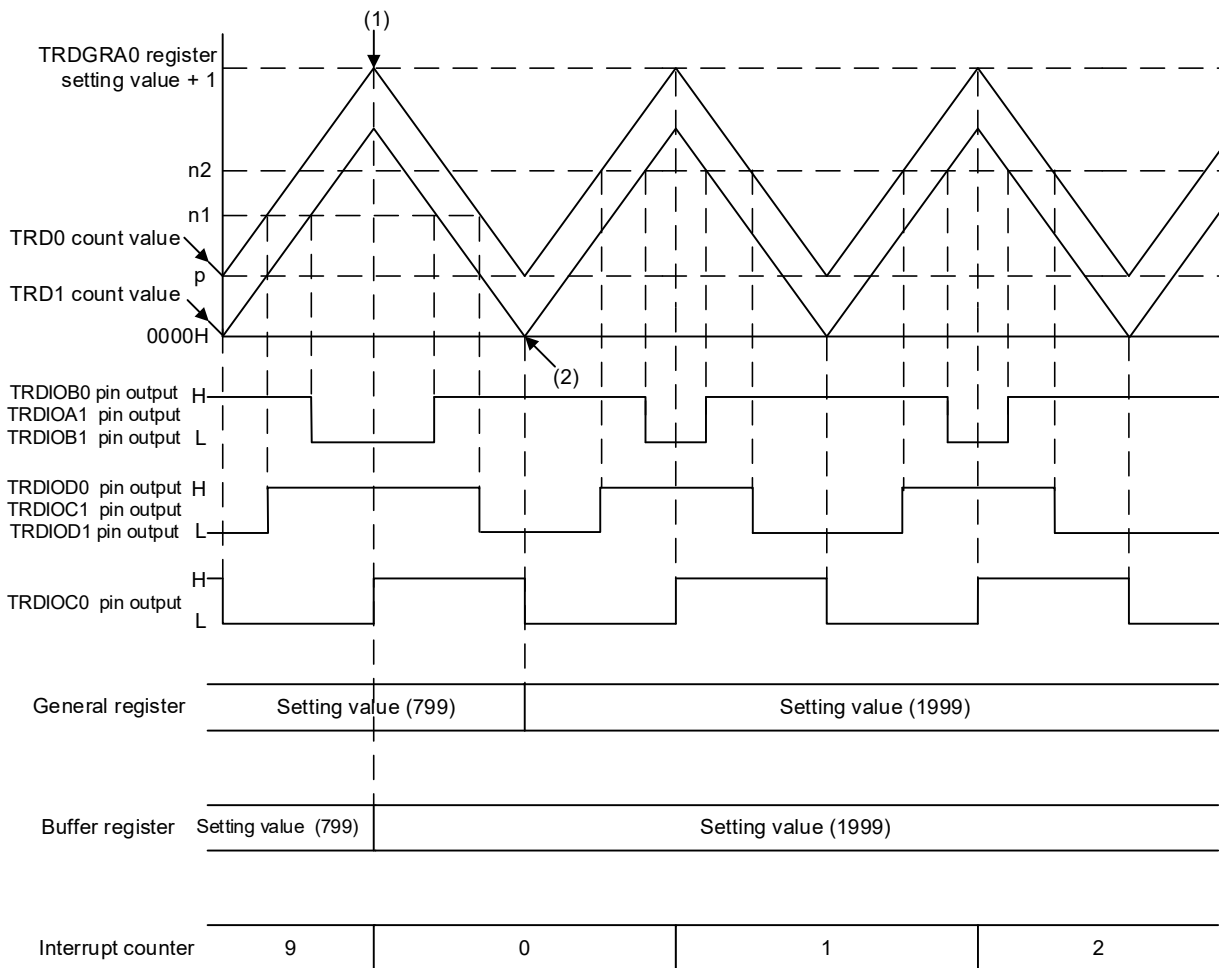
(1)

TRDGRA0 register setting value + 1

n2

n1

TRD0 count value

p

TRD1 count value

0000H

(2)

TRDIOB0 pin output
TRDIOA1 pin output
TRDIOB1 pin output
H
L

TRDIOD0 pin output
TRDIOC1 pin output
TRDIOD1 pin output
H
L

TRDIOC0 pin output
H
L

General register
Setting value (799)
Setting value (1999)

Buffer register
Setting value (799)
Setting value (1999)

Interrupt counter
9
0
1
2